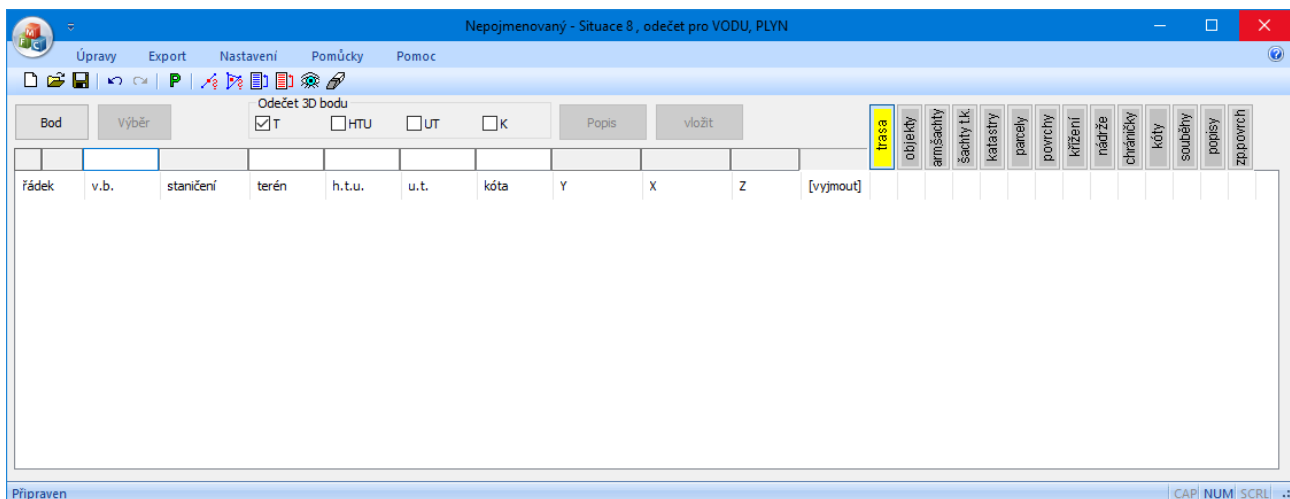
Nepojmenovaný - Situace 8 , odečet pro VODU, PLYN

Úpravy Export Nastavení Pomůcky Pomoc

P

Bod Výběr

Odečet 3D bodu
T HTU UT K

Popis vložit

trasa objekty armšachty šachty t.k. katastry parcely povrchy křížení nádrže chráničky kóty souběhy popisy zp.povrch

| řádek | v.b. | staničení | terén | h.t.u. | u.t. | kóta | Y | X | Z | [vyjmout] |
|---|---|---|---|---|---|---|---|---|---|---|

Připraven CAP NUM SCRL